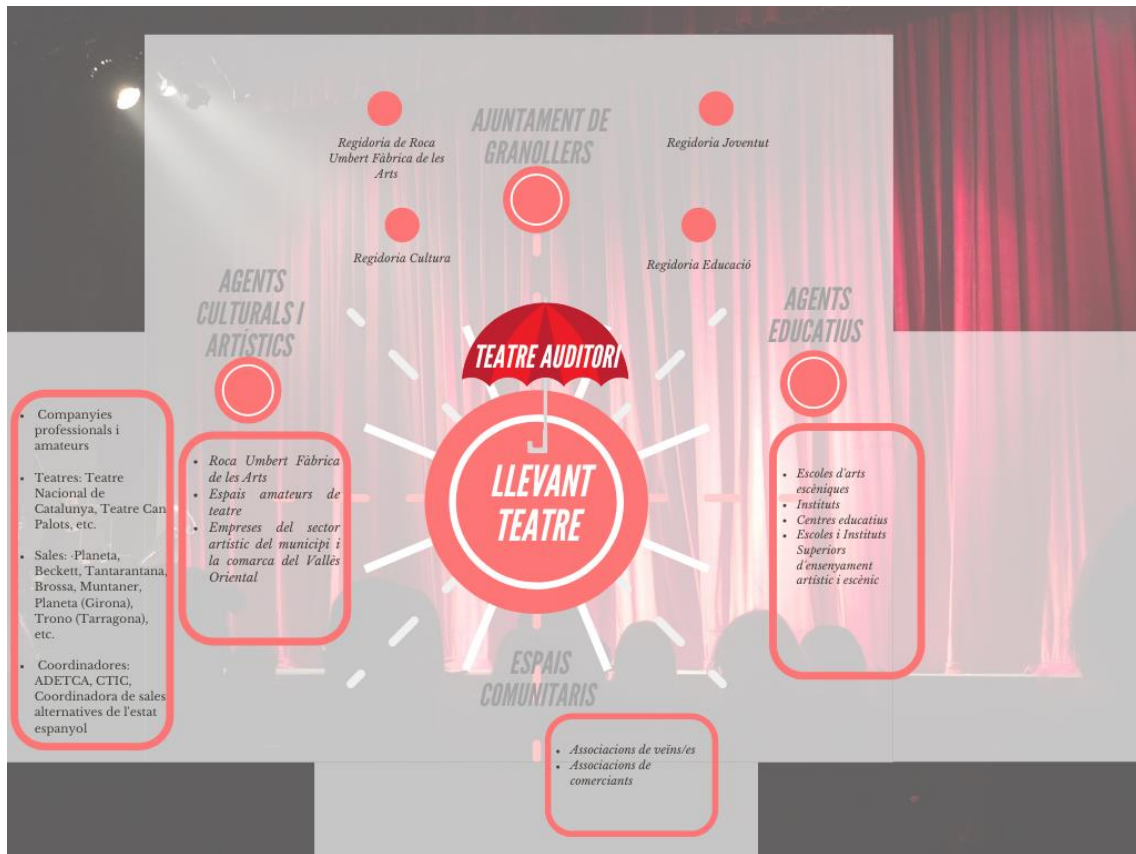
AJUNTAMENT DE GRANOLLERS

Regidoria de Roca Umbert Fàbrica de les Arts

Regidoria Joventut

Regidoria Cultura

Regidoria Educació

AGENTS CULTURALS I ARTÍSTICS

AGENTS EDUCATIUS

TEATRE AUDITORI

LLEVANT TEATRE

- Companyies professionals i amateurs
- Teatres: Teatre Nacional de Catalunya, Teatre Can Palots, etc.
- Sales: ·Planeta, Beckett, Tantarantana, Brossa, Muntaner, Planeta (Girona), Trono (Tarragona), etc.
- Coordinadores: ADETCA, CTIC, Coordinadora de sales alternatives de l'estat espanyol

- Roca Umbert Fàbrica de les Arts
- Espais amateurs de teatre
- Empreses del sector artístic del municipi i la comarca del Vallès Oriental

- Escoles d'arts escèniques
- Instituts
- Centres educatius
- Escoles i Instituts Superiors d'ensenyament artístic i escènic

ESPAIS COMUNITARIS

- Associacions de veïns/es
- Associacions de comerciants